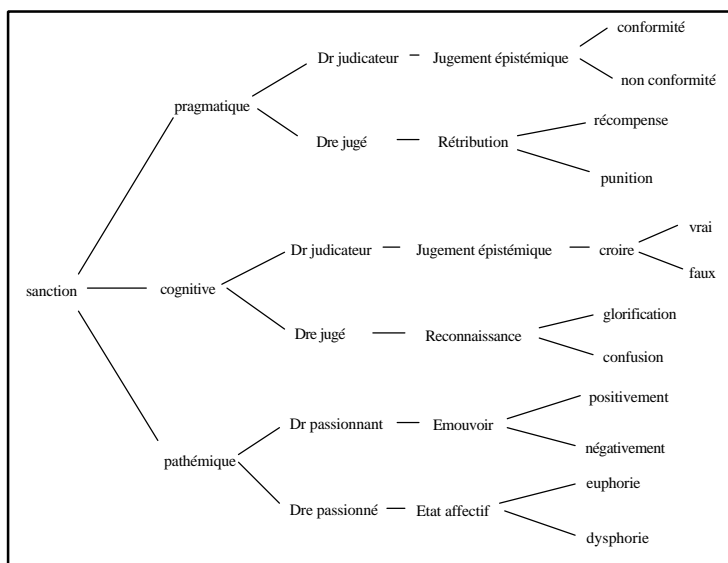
sanction

pragmatique

Dr judicateur — Jugement épistémique

conformité

non conformité

Dre jugé — Rétribution

récompense

punition

cognitive

Dr judicateur — Jugement épistémique — croire

vrai

faux

Dre jugé — Reconnaissance

glorification

confusion

pathémique

Dr passionnant — Emouvoir

positivement

négativement

Dre passionné — Etat affectif

euphorie

dysphorie